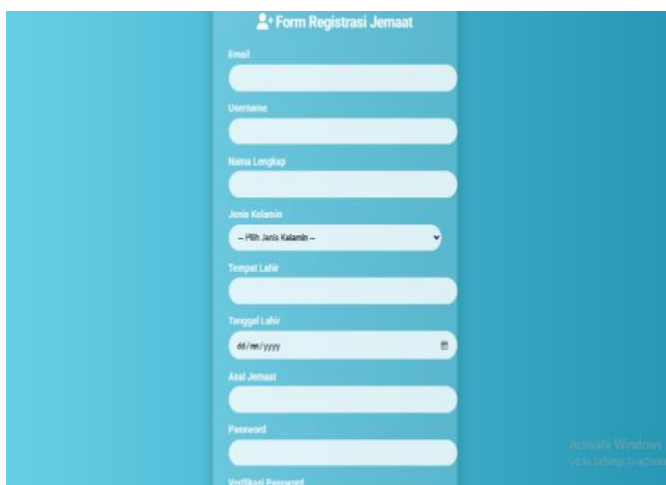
Form Registrasi Jemaat

Email

Username

Nama Lengkap

Jenis Kelamin

-- Pilih Jenis Kelamin --

Tempat Lahir

Tanggal Lahir

dd/mm/yyyy

Asal Jemaat

Password

Verifikasi Password

Activate Windows
Go to Settings to activate